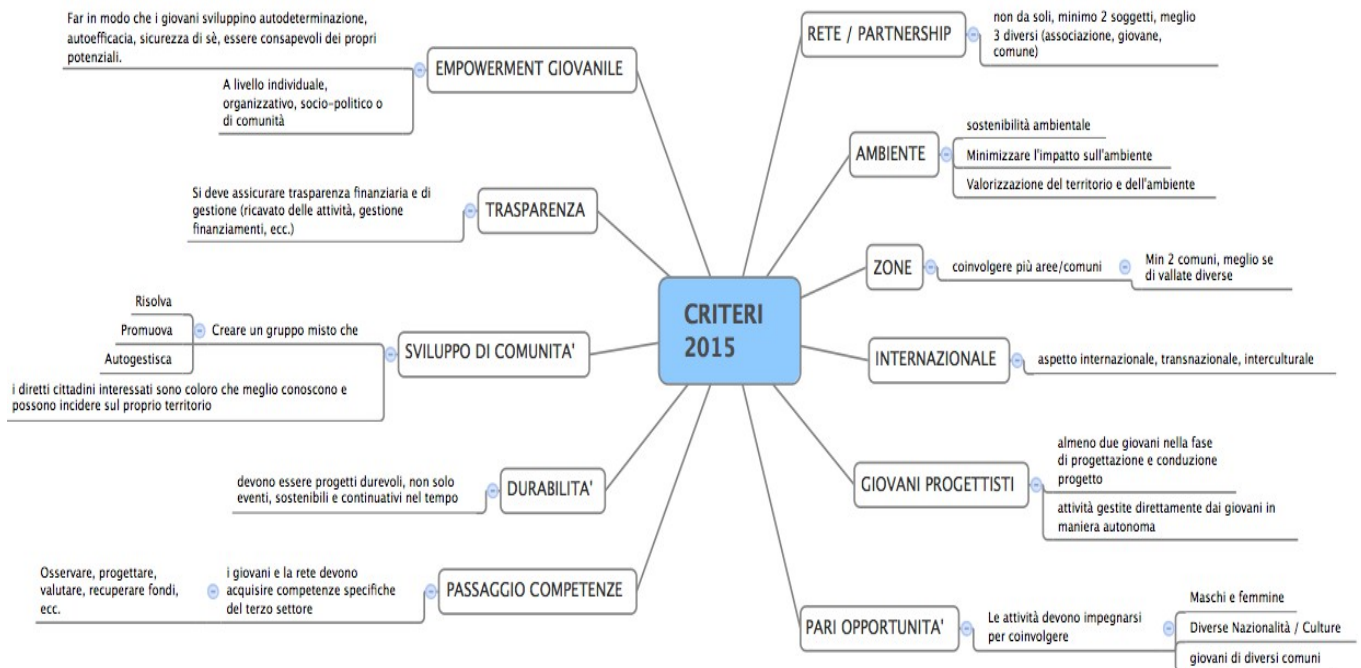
CRITERI 2015

EMPOWERMENT GIOVANILE

Far in modo che i giovani sviluppino autodeterminazione, autoefficacia, sicurezza di sè, essere consapevoli dei propri potenziali.

A livello individuale, organizzativo, socio-politico o di comunità

TRASPARENZA

Si deve assicurare trasparenza finanziaria e di gestione (ricavato delle attività, gestione finanziamenti, ecc.)

SVILUPPO DI COMUNITA'

Creare un gruppo misto che

Risolva

Promuova

Autogestisca

i diretti cittadini interessati sono coloro che meglio conoscono e possono incidere sul proprio territorio

DURABILITA'

devono essere progetti durevoli, non solo eventi, sostenibili e continuativi nel tempo

PASSAGGIO COMPETENZE

i giovani e la rete devono acquisire competenze specifiche del terzo settore

Osservare, progettare, valutare, recuperare fondi, ecc.

RETE / PARTNERSHIP

non da soli, minimo 2 soggetti, meglio 3 diversi (associazione, giovane, comune)

AMBIENTE

sostenibilità ambientale

Minimizzare l'impatto sull'ambiente

Valorizzazione del territorio e dell'ambiente

ZONE

coinvolgere più aree/comuni

Min 2 comuni, meglio se di vallate diverse

INTERNAZIONALE

aspetto internazionale, transnazionale, interculturale

GIOVANI PROGETTISTI

almeno due giovani nella fase di progettazione e conduzione progetto

attività gestite direttamente dai giovani in maniera autonoma

PARI OPPORTUNITA'

Le attività devono impegnarsi per coinvolgere

Maschi e femmine

Diverse Nazionalità / Culture

giovani di diversi comuni